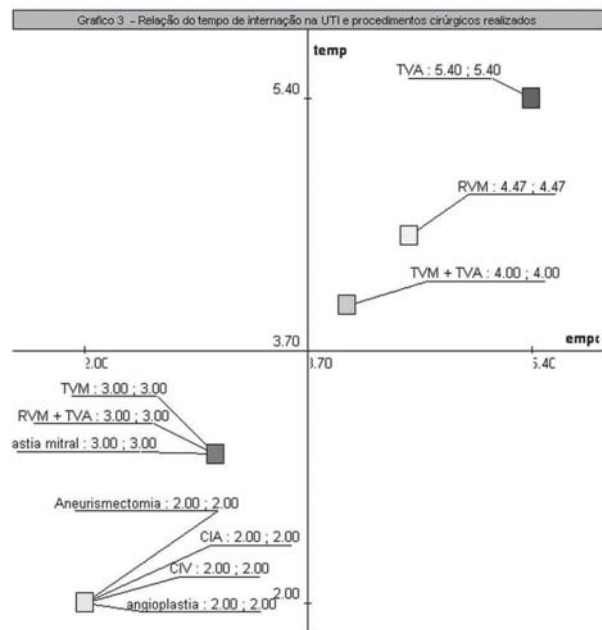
Grafico 3 - Relação do tempo de internação na UTI e procedimentos cirúrgicos realizados

temp

5.40

TVA : 5.40 ; 5.40

RVM : 4.47 ; 4.47

TVM + TVA : 4.00 ; 4.00

3.70

empo

2.00

3.70

5.40

TVM : 3.00 ; 3.00

RVM + TVA : 3.00 ; 3.00

astia mitral : 3.00 ; 3.00

Aneurismectomia : 2.00 ; 2.00

CIA : 2.00 ; 2.00

CIV : 2.00 ; 2.00

angioplastia : 2.00 ; 2.00

2.00